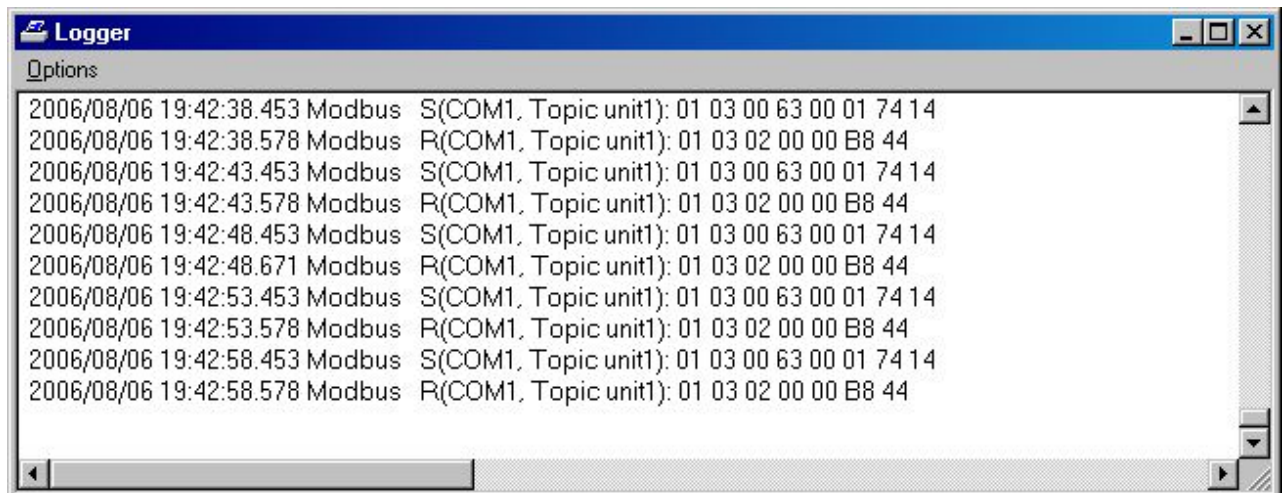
Logger

Options

2006/08/06 19:42:38.453 Modbus S(COM1, Topic unit1): 01 03 00 63 00 01 74 14
2006/08/06 19:42:38.578 Modbus R(COM1, Topic unit1): 01 03 02 00 00 B8 44
2006/08/06 19:42:43.453 Modbus S(COM1, Topic unit1): 01 03 00 63 00 01 74 14
2006/08/06 19:42:43.578 Modbus R(COM1, Topic unit1): 01 03 02 00 00 B8 44
2006/08/06 19:42:48.453 Modbus S(COM1, Topic unit1): 01 03 00 63 00 01 74 14
2006/08/06 19:42:48.671 Modbus R(COM1, Topic unit1): 01 03 02 00 00 B8 44
2006/08/06 19:42:53.453 Modbus S(COM1, Topic unit1): 01 03 00 63 00 01 74 14
2006/08/06 19:42:53.578 Modbus R(COM1, Topic unit1): 01 03 02 00 00 B8 44
2006/08/06 19:42:58.453 Modbus S(COM1, Topic unit1): 01 03 00 63 00 01 74 14
2006/08/06 19:42:58.578 Modbus R(COM1, Topic unit1): 01 03 02 00 00 B8 44